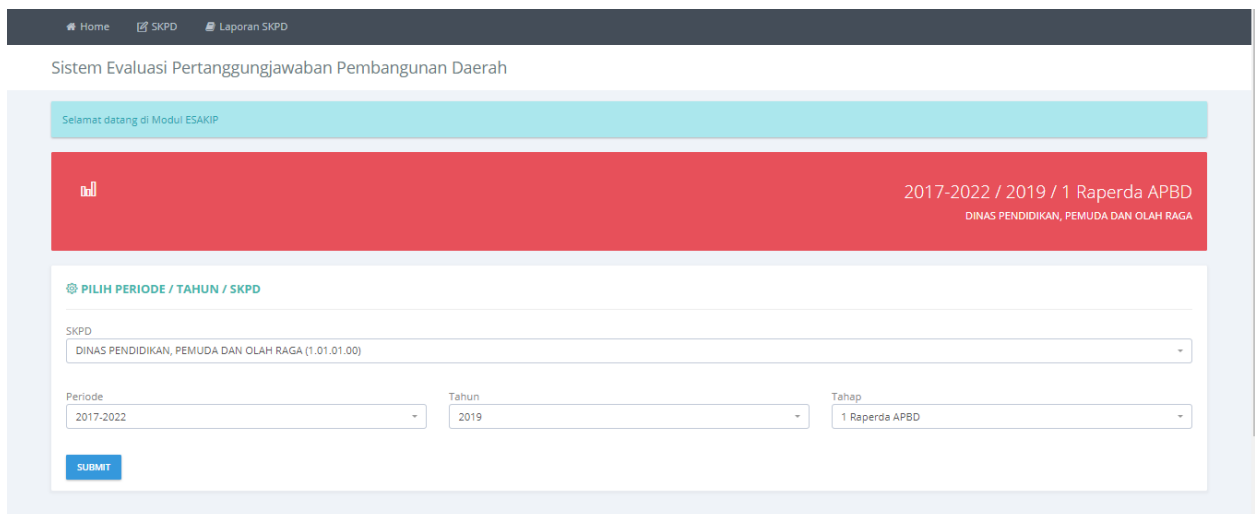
Home SKPD Laporan SKPD

Sistem Evaluasi Pertanggungjawaban Pembangunan Daerah

Selamat datang di Modul ESAKIP

2017-2022 / 2019 / 1 Raperda APBD

DINAS PENDIDIKAN, PEMUDA DAN OLAH RAGA

PILIH PERIODE / TAHUN / SKPD

SKPD

DINAS PENDIDIKAN, PEMUDA DAN OLAH RAGA (1.01.01.00)

Periode

2017-2022

Tahun

2019

Tahap

1 Raperda APBD

SUBMIT